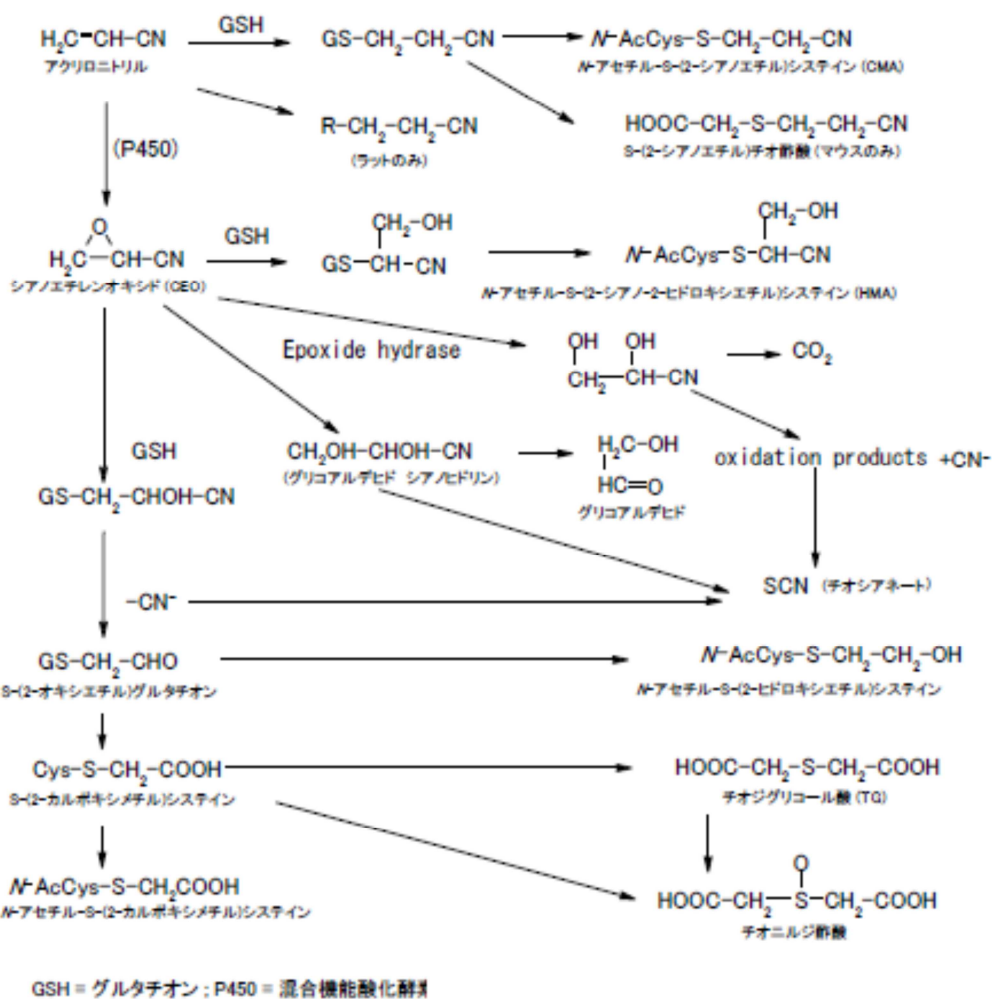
$H_2C$=CH-CN
アクリロニトリル

GSH

GS-$CH_2$-$CH_2$-CN

N-AcCys-S-$CH_2$-$CH_2$-CN
N-アセチル-S-(2-シアノエチル)システイン (CMA)

R-$CH_2$-$CH_2$-CN
(ラットのみ)

HOOC-$CH_2$-S-$CH_2$-$CH_2$-CN
S-(2-シアノエチル)チオ酢酸 (マウスのみ)

(P450)

O
$H_2C$-CH-CN
シアノエチレンオキシド (CEO)

GSH

$CH_2$-OH
GS-CH-CN

$CH_2$-OH
N-AcCys-S-CH-CN
N-アセチル-S-(2-シアノ-2-ヒドロキシエチル)システイン (HMA)

Epoxide hydrase

OH OH
$CH_2$-CH-CN

$CO_2$

GSH

GS-$CH_2$-CHOH-CN

$CH_2$OH-CHOH-CN
(グリコアルデヒド シアノヒドリン)

$H_2$C-OH
HC=O
グリコアルデヒド

oxidation products +CN-

SCN (チオシアネート)

-CN-

GS-$CH_2$-CHO
S-(2-オキシエチル)グルタチオン

N-AcCys-S-$CH_2$-$CH_2$-OH
N-アセチル-S-(2-ヒドロキシエチル)システイン

Cys-S-$CH_2$-COOH
S-(2-カルボキシメチル)システイン

HOOC-$CH_2$-S-$CH_2$-COOH
チオジグリコール酸 (TG)

N-AcCys-S-$CH_2$COOH
N-アセチル-S-(2-カルボキシメチル)システイン

O
HOOC-$CH_2$-S-$CH_2$-COOH
チオニルジ酢酸

GSH = グルタチオン ; P450 = 混合機能酸化酵素